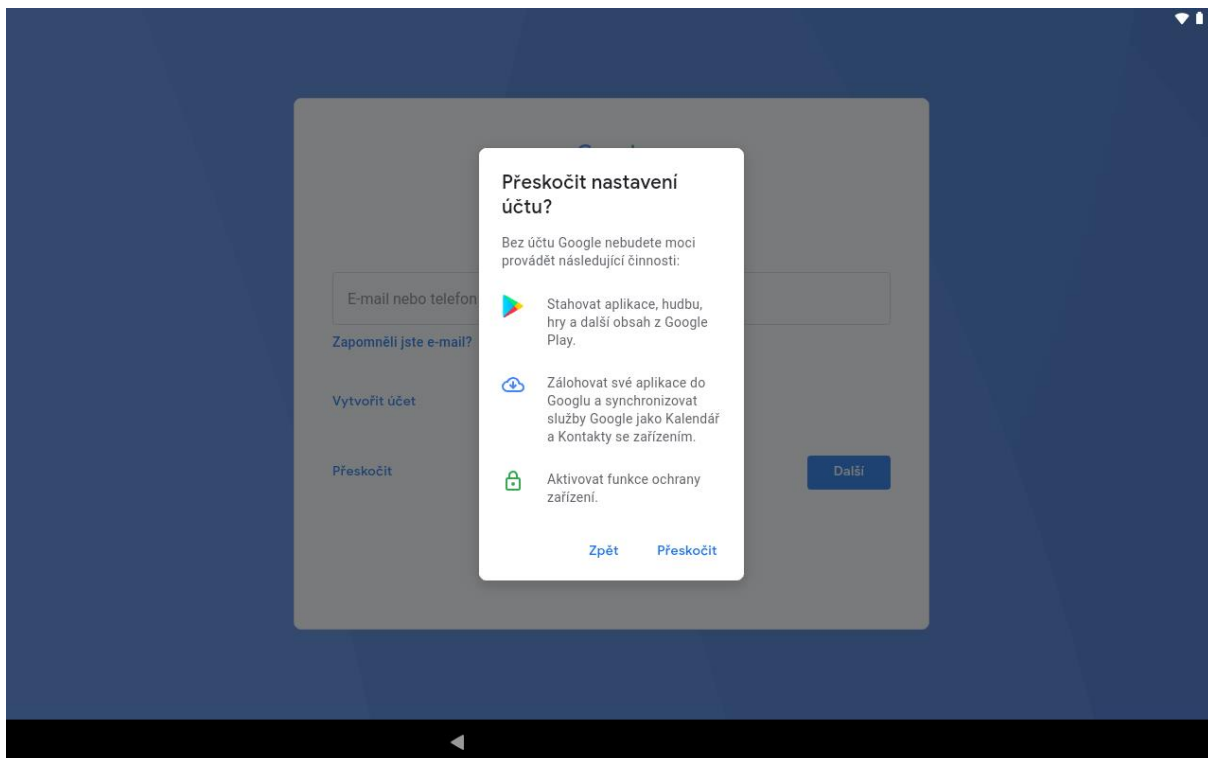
E-mail nebo telefon

Zapomněli jste e-mail?

Vytvořit účet

Přeskočit

Další

Přeskočit nastavení účtu?

Bez účtu Google nebudete moci provádět následující činnosti:

Stahovat aplikace, hudbu, hry a další obsah z Google Play.

Zálohovat své aplikace do Googlu a synchronizovat služby Google jako Kalendář a Kontakty se zařízením.

Aktivovat funkce ochrany zařízení.

Zpět

Přeskočit